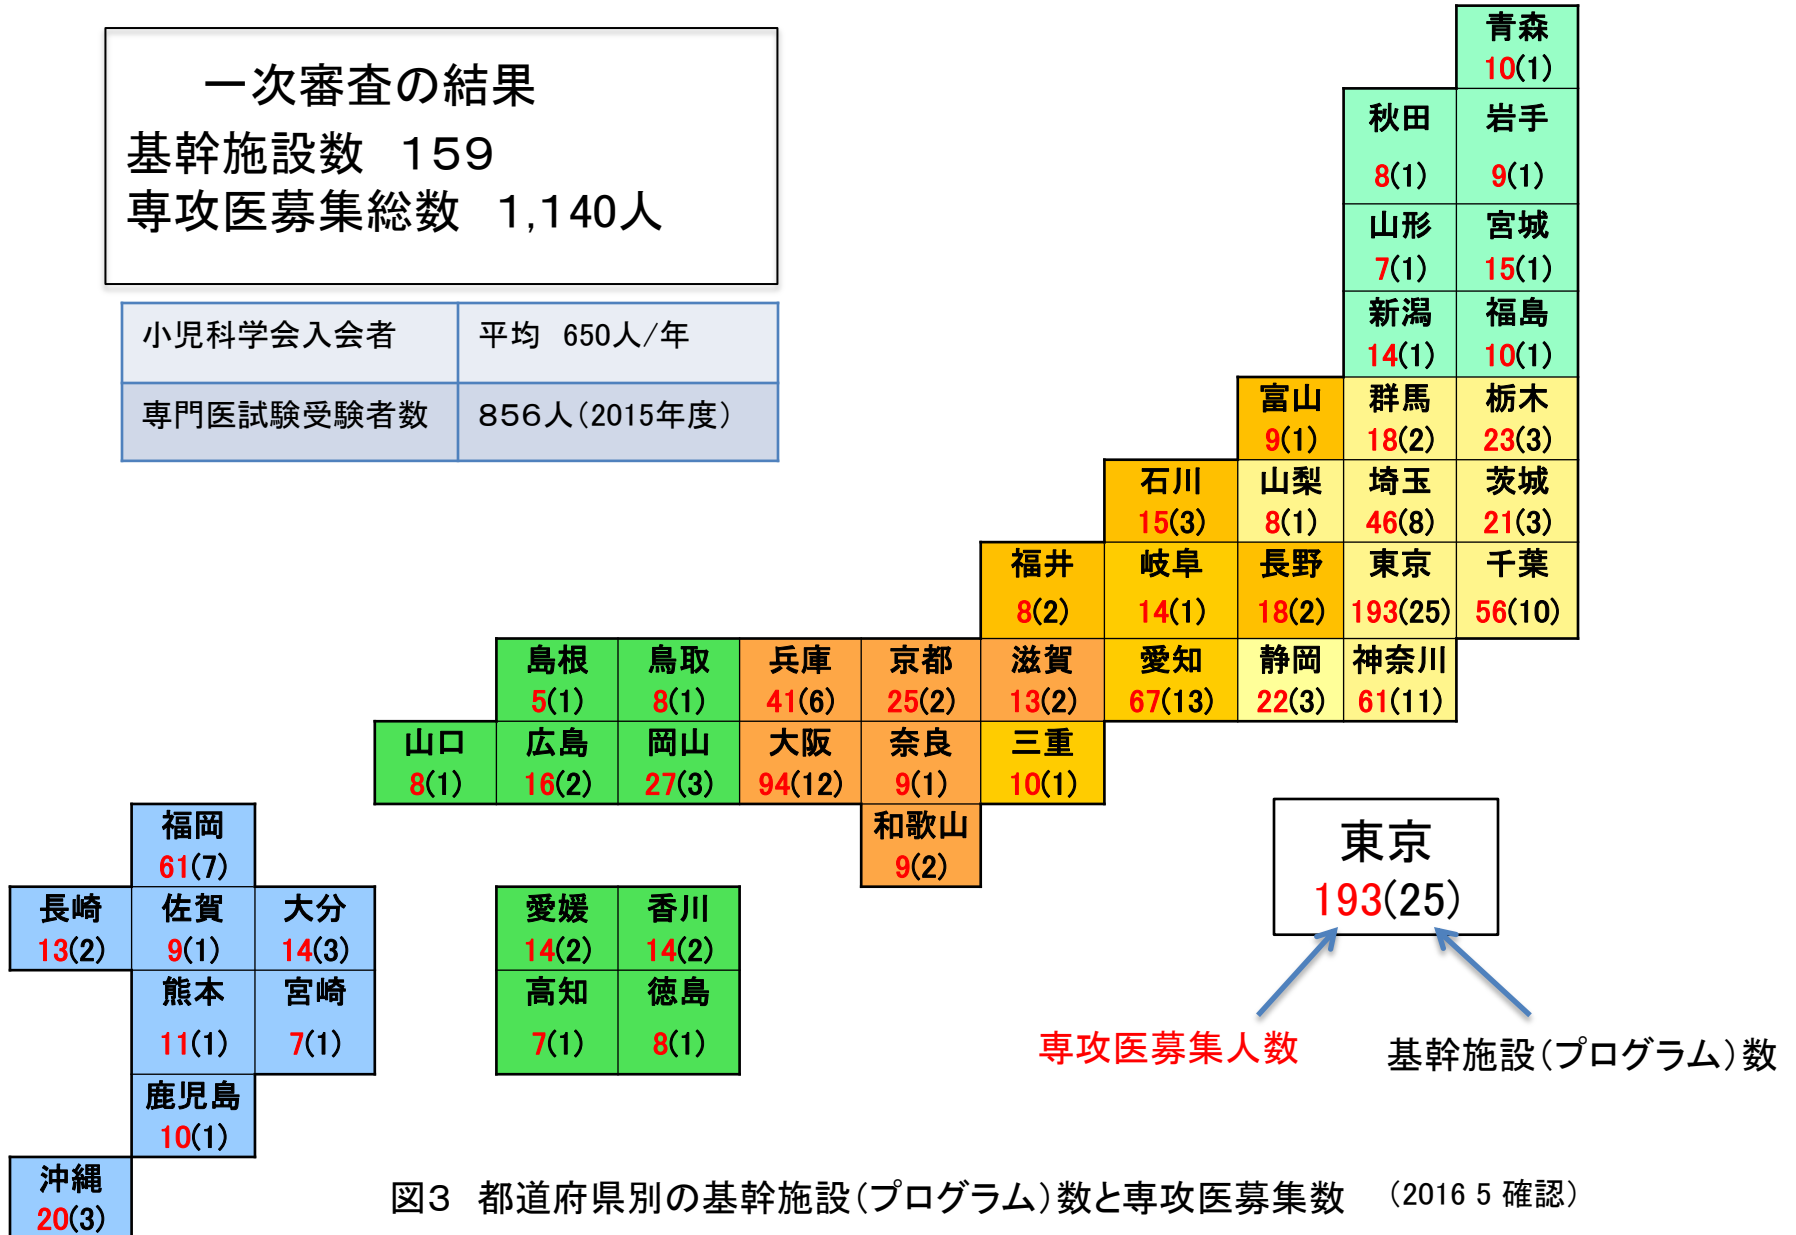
一次審査の結果
基幹施設数　159
専攻医募集総数　1,140人

| 小児科学会入会者 | 平均　650人/年 |
|---|---|
| 専門医試験受験者数 | 856人（2015年度） |

青森
10(1)

秋田
8(1)

岩手
9(1)

山形
7(1)

宮城
15(1)

新潟
14(1)

福島
10(1)

富山
9(1)

群馬
18(2)

栃木
23(3)

石川
15(3)

山梨
8(1)

埼玉
46(8)

茨城
21(3)

福井
8(2)

岐阜
14(1)

長野
18(2)

東京
193(25)

千葉
56(10)

島根
5(1)

鳥取
8(1)

兵庫
41(6)

京都
25(2)

滋賀
13(2)

愛知
67(13)

静岡
22(3)

神奈川
61(11)

山口
8(1)

広島
16(2)

岡山
27(3)

大阪
94(12)

奈良
9(1)

三重
10(1)

和歌山
9(2)

福岡
61(7)

長崎
13(2)

佐賀
9(1)

大分
14(3)

熊本
11(1)

宮崎
7(1)

鹿児島
10(1)

沖縄
20(3)

愛媛
14(2)

香川
14(2)

高知
7(1)

徳島
8(1)

東京
193(25)

専攻医募集人数

基幹施設（プログラム）数

図3　都道府県別の基幹施設（プログラム）数と専攻医募集数　（2016 5 確認）